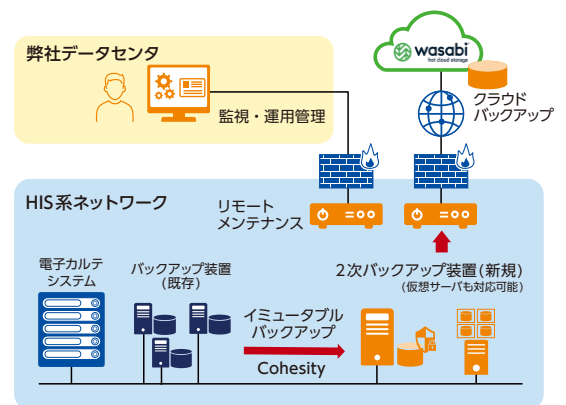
弊社データセンタ

wasabi
hot cloud storage

監視・運用管理

クラウド
バックアップ

HIS系ネットワーク

リモート
メンテナンス

電子カルテ
システム

バックアップ装置
(既存)

2次バックアップ装置(新規)
(仮想サーバも対応可能)

イミュータブル
バックアップ

Cohesity